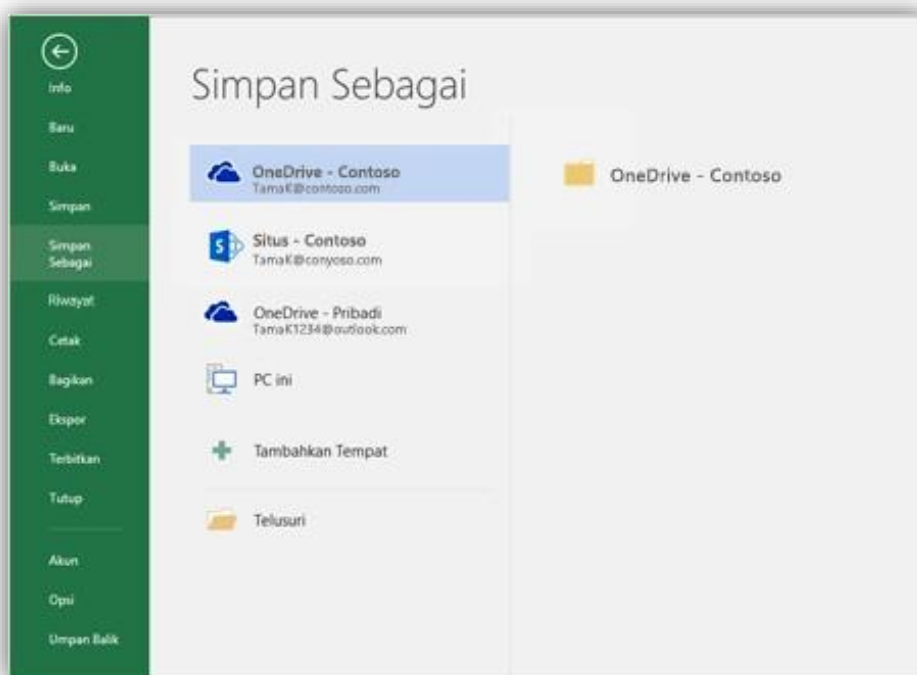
Info
Baru
Buka
Simpan
Simpan Sebagai
Riwayat
Cetak
Bagikan
Ekspor
Terbitkan
Tutup
Akun
Opsi
Umpan Balik

Simpan Sebagai

OneDrive - Contoso
TamaK@contoso.com

Situs - Contoso
TamaK@conyoso.com

OneDrive - Pribadi
TamaK1234@outlook.com

PC ini

Tambahkan Tempat

Telusuri

OneDrive - Contoso